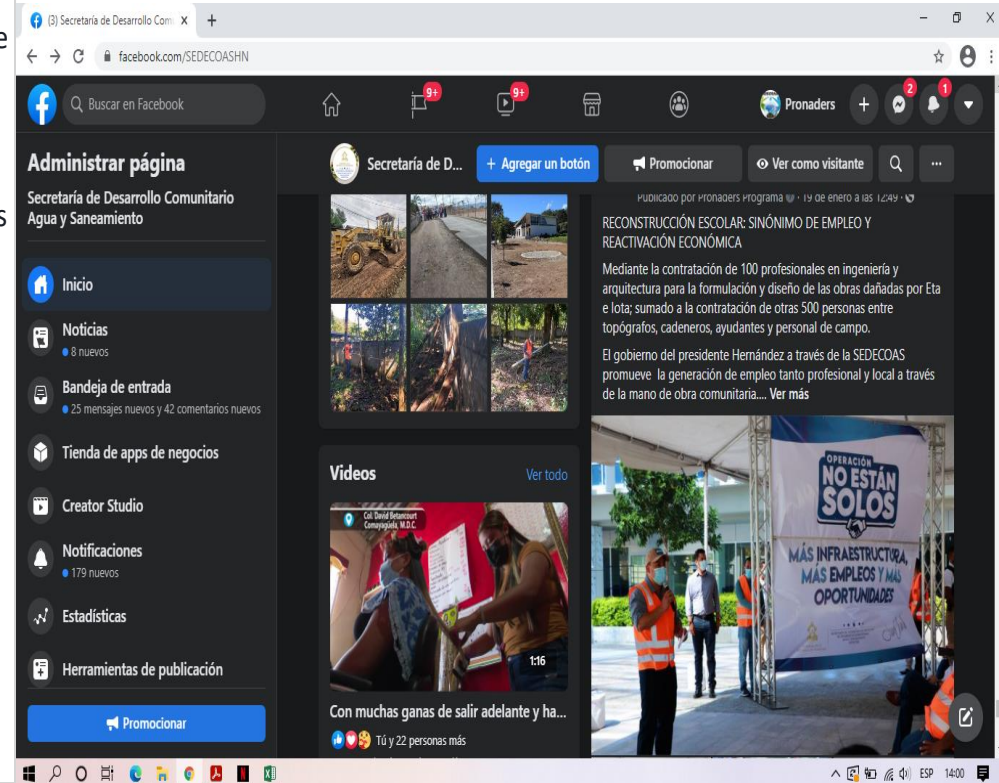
(3) Secretaría de Desarrollo Com X +

facebook.com/SEDECOASHN

Buscar en Facebook

9+ 9+

Pronaders + 2 1

Administrar página

Secretaría de Desarrollo Comunitario Agua y Saneamiento

Inicio

Noticias
8 nuevos

Bandeja de entrada
25 mensajes nuevos y 42 comentarios nuevos

Tienda de apps de negocios

Creator Studio

Notificaciones
179 nuevos

Estadísticas

Herramientas de publicación

Promocionar

Secretaría de D... + Agregar un botón Promocionar Ver como visitante

Publicado por Pronaders Programa · 19 de enero a las 12:49 ·

RECONSTRUCCIÓN ESCOLAR: SINÓNIMO DE EMPLEO Y REACTIVACIÓN ECONÓMICA

Mediante la contratación de 100 profesionales en ingeniería y arquitectura para la formulación y diseño de las obras dañadas por Eta e Iota; sumado a la contratación de otras 500 personas entre topógrafos, cadeneros, ayudantes y personal de campo.

El gobierno del presidente Hernández a través de la SEDECOAS promueve la generación de empleo tanto profesional y local a través de la mano de obra comunitaria.... Ver más

OPERACIÓN NO ESTÁN SOLOS

MÁS INFRAESTRUCTURA, MÁS EMPLEOS Y MÁS OPORTUNIDADES

Videos Ver todo

Col. David Betancourt Comayagüela, M.D.C.

1:16

Con muchas ganas de salir adelante y ha...

Tú y 22 personas más

ESP 14:00